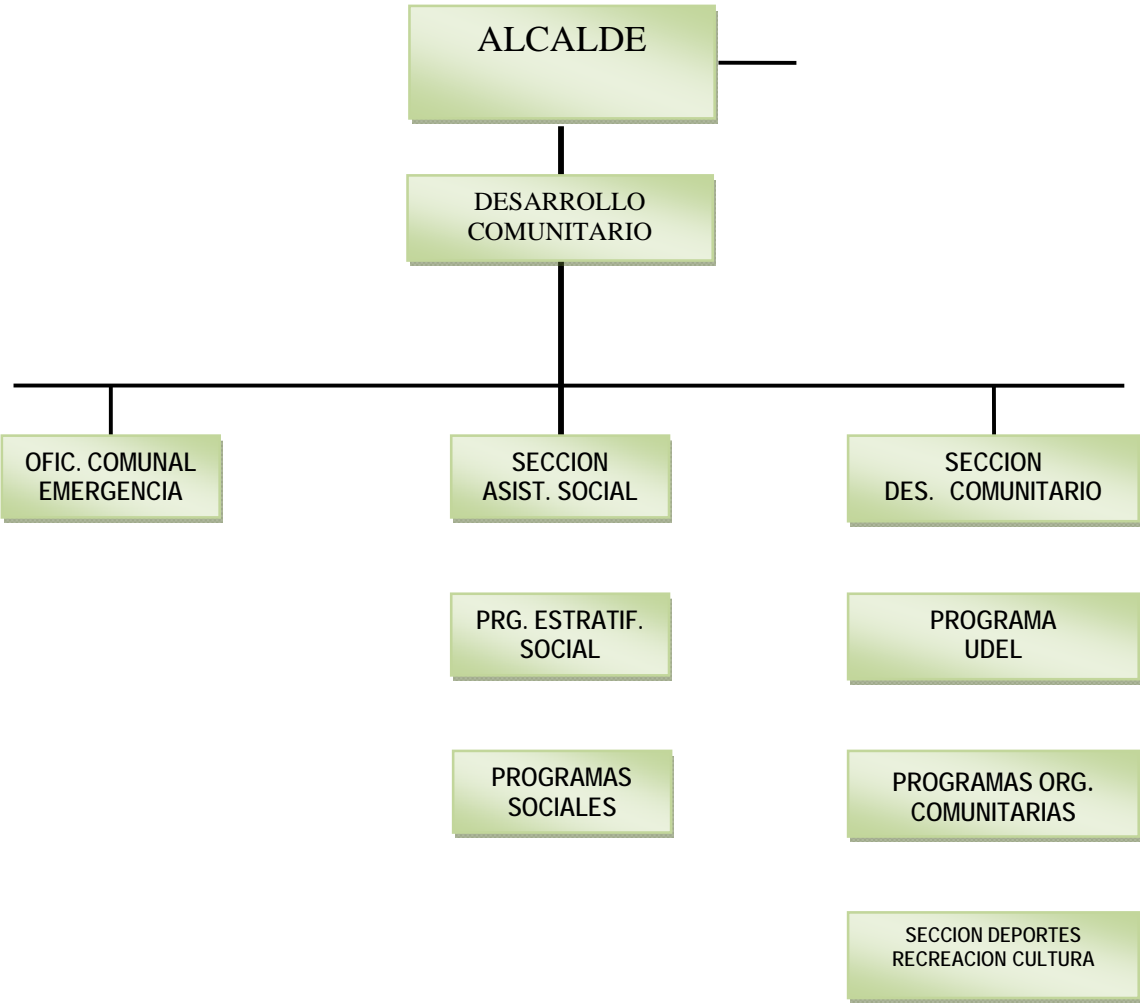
ALCALDE

DESARROLLO COMUNITARIO

OFIC. COMUNAL EMERGENCIA

SECCION ASIST. SOCIAL

SECCION DES. COMUNITARIO

PRG. ESTRATIF. SOCIAL

PROGRAMA UDEL

PROGRAMAS SOCIALES

PROGRAMAS ORG. COMUNITARIAS

SECCION DEPORTES RECREACION CULTURA